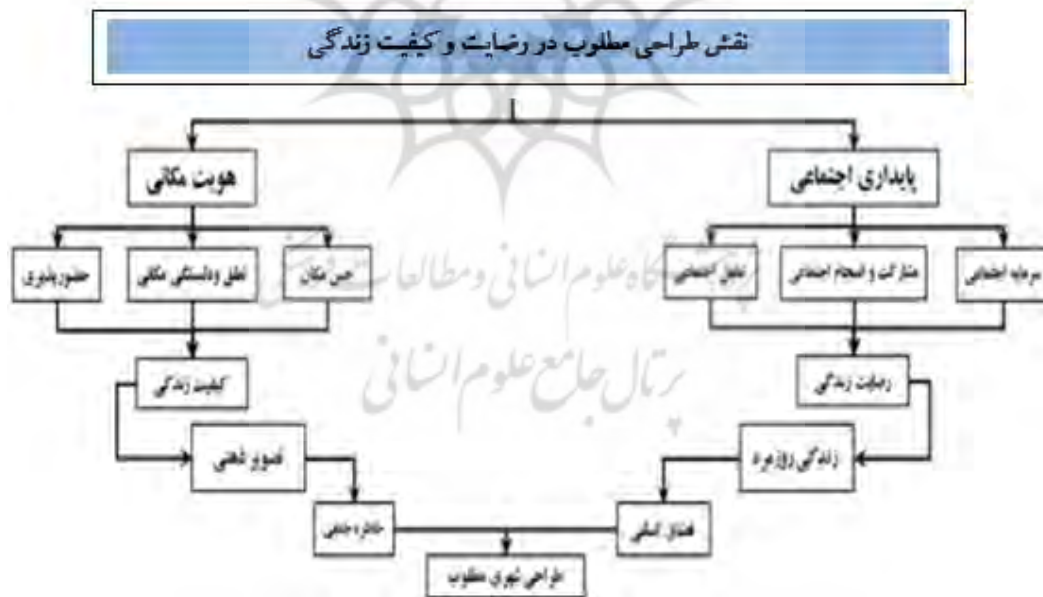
نقش طراحی مطلوب در رضایت و کیفیت زندگی

هویت مکانی

پایداری اجتماعی

حضور پذیری

تعلق و دلبستگی مکانی

حس مکان

تعامل اجتماعی

مشارکت و انسجام اجتماعی

سرمایه اجتماعی

کیفیت زندگی

رضایت زندگی

تصویر ذهنی

زندگی روزمره

خاطره جمعی

فضای انسانی

طراحی شهری مطلوب

پژوهشگاه علوم انسانی و مطالعات فرهنگی
پرتال جامع علوم انسانی